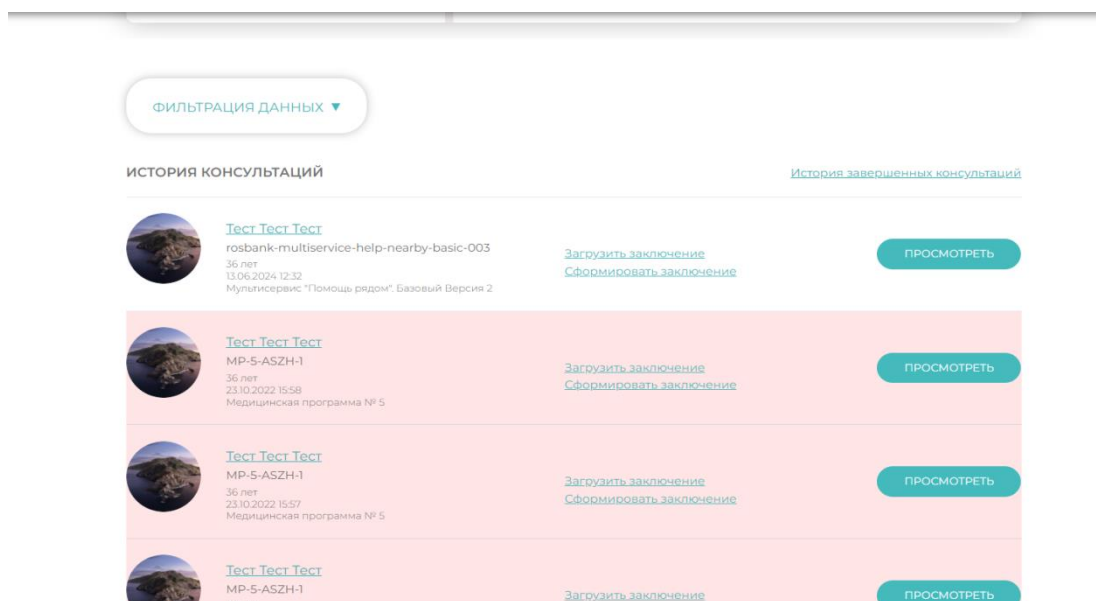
ФИЛЬТРАЦИЯ ДАННЫХ ▼

ИСТОРИЯ КОНСУЛЬТАЦИЙ

История завершенных консультаций

Тест Тест Тест
rosbank-multiservice-help-nearby-basic-003
36 лет
13.06.2024 12:32
Мультисервис "Помощь рядом". Базовый Версия 2

Загрузить заключение
Сформировать заключение

ПРОСМОТРЕТЬ

Тест Тест Тест
MP-5-ASZH-1
36 лет
23.10.2022 15:58
Медицинская программа № 5

Загрузить заключение
Сформировать заключение

ПРОСМОТРЕТЬ

Тест Тест Тест
MP-5-ASZH-1
36 лет
23.10.2022 15:57
Медицинская программа № 5

Загрузить заключение
Сформировать заключение

ПРОСМОТРЕТЬ

Тест Тест Тест
MP-5-ASZH-1

Загрузить заключение

ПРОСМОТРЕТЬ